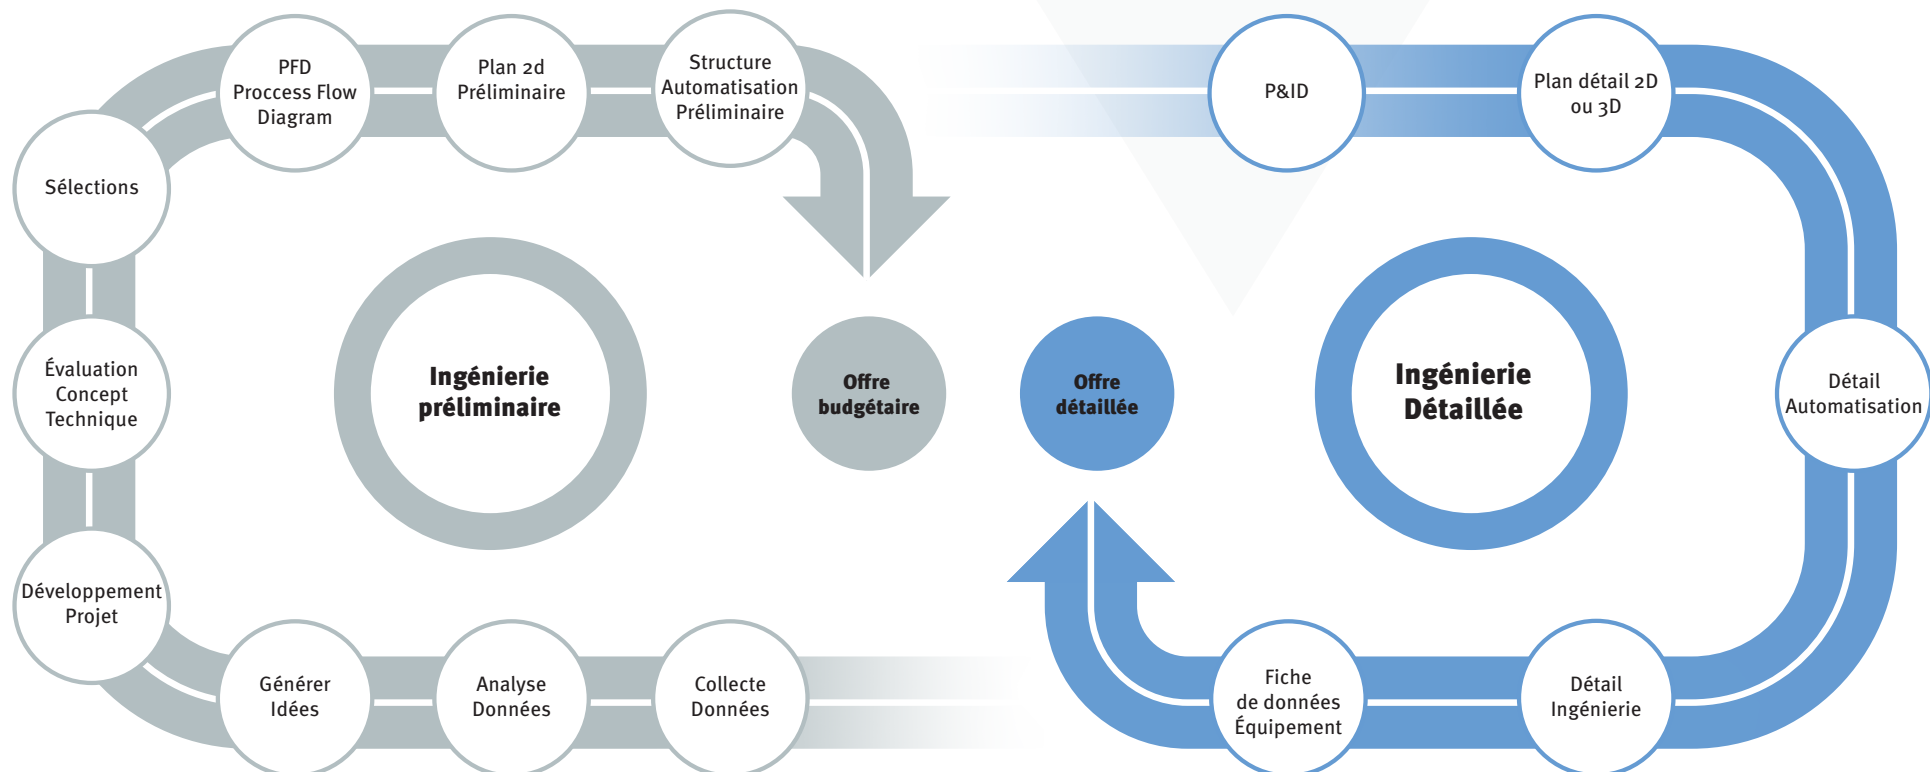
PFD
Proccess Flow
Diagram

Plan 2d
Préliminaire

Structure
Automatisation
Préliminaire

Sélections

Évaluation
Concept
Technique

Développement
Projet

Générer
Idées

Analyse
Données

Collecte
Données

Ingénierie
préliminaire

Offre
budgétaire

Offre
détaillée

P&ID

Plan détail 2D
ou 3D

Ingénierie
Détaillée

Détail
Automatisation

Fiche
de données
Équipement

Détail
Ingénierie